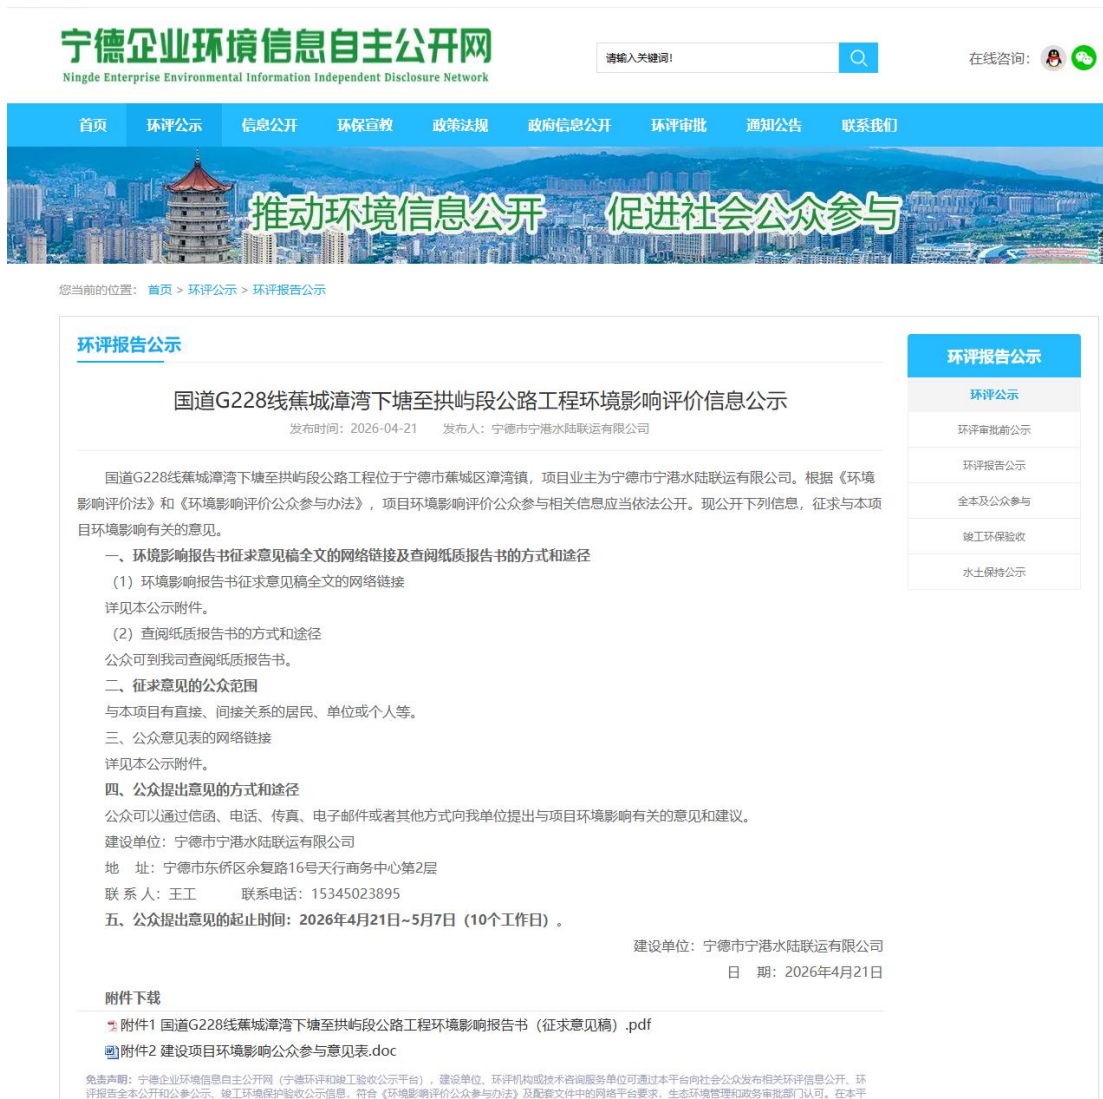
宁德企业环境信息自主公开网
Ningde Enterprise Environmental Information Independent Disclosure Network

请输入关键词!

在线咨询:

首页 环评公示 信息公开 环保宣教 政策法规 政府信息公开 环评审批 通知公告 联系我们

推动环境信息公开 促进社会公众参与

您当前的位置: 首页 > 环评公示 > 环评报告公示

环评报告公示

国道G228线蕉城漳湾下塘至拱屿段公路工程环境影响评价信息公示

发布时间: 2026-04-21 发布人: 宁德市宁港水陆联运有限公司

国道G228线蕉城漳湾下塘至拱屿段公路工程位于宁德市蕉城区漳湾镇，项目业主为宁德市宁港水陆联运有限公司。根据《环境影响评价法》和《环境影响评价公众参与办法》，项目环境影响评价公众参与相关信息应当依法公开。现公开下列信息，征求与本项目环境影响有关的意见。

一、环境影响报告书征求意见稿全文的网络链接及查阅纸质报告书的方式和途径

（1）环境影响报告书征求意见稿全文的网络链接

详见本公示附件。

（2）查阅纸质报告书的方式和途径

公众可到我司查阅纸质报告书。

二、征求意见的公众范围

与本项目有直接、间接关系的居民、单位或个人等。

三、公众意见表的网络链接

详见本公示附件。

四、公众提出意见的方式和途径

公众可以通过信函、电话、传真、电子邮件或者其他方式向我单位提出与项目环境影响有关的意见和建议。

建设单位：宁德市宁港水陆联运有限公司

地 址：宁德市东侨区余复路16号天行商务中心第2层

联 系 人：王工 联系电话：15345023895

五、公众提出意见的起止时间：2026年4月21日~5月7日（10个工作日）。

建设单位：宁德市宁港水陆联运有限公司

日 期：2026年4月21日

附件下载

附件1 国道G228线蕉城漳湾下塘至拱屿段公路工程环境影响报告书（征求意见稿）.pdf

附件2 建设项目环境影响公众参与意见表.doc

免责声明：宁德企业环境信息自主公开网（宁德环评和竣工验收公示平台），建设单位、环评机构或技术咨询服务单位可通过本平台向社会公众发布相关环评信息公开、环评报告全本公开和公参公示、竣工环境保护验收公示信息，符合《环境影响评价公众参与办法》及配套文件中的网络平台要求，生态环境管理和政务审批部门认可。在本平

环评报告公示
环评公示
环评审批前公示
环评报告公示
全本及公众参与
竣工环保验收
水土保持公示